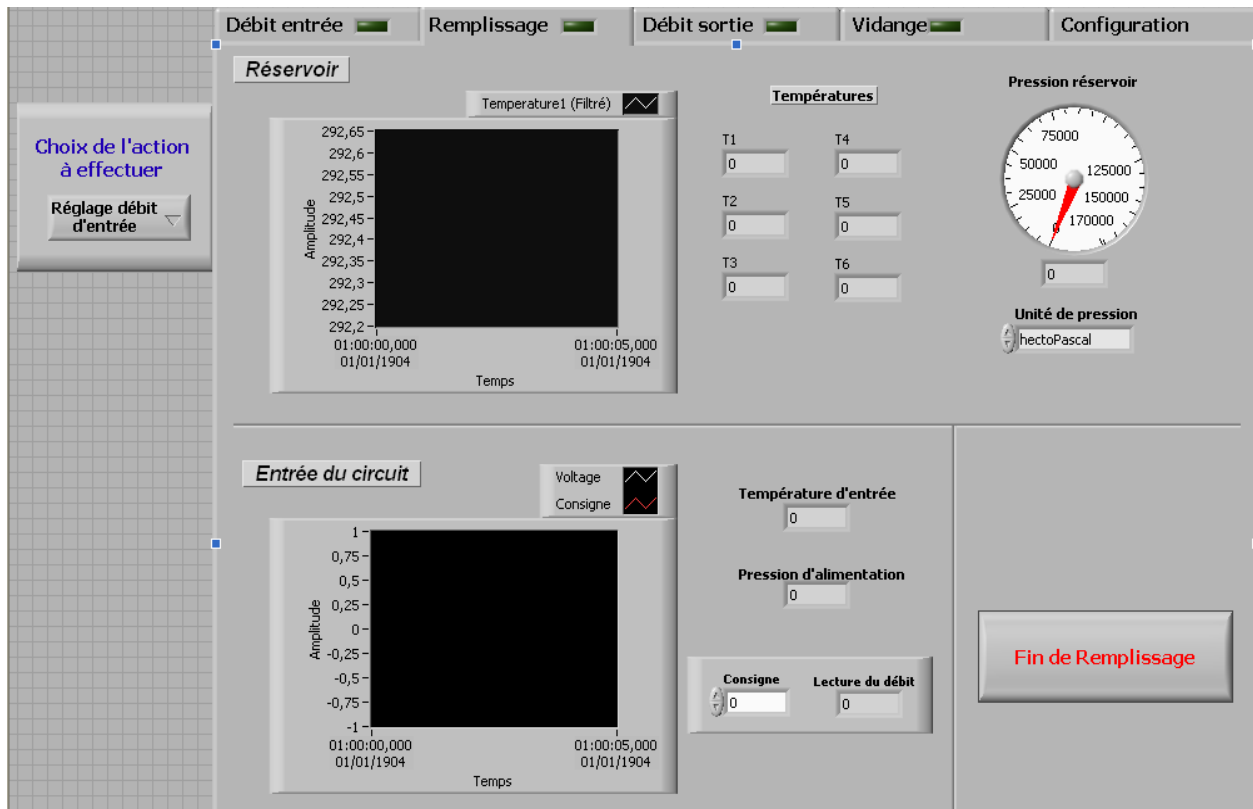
Débit entrée | Remplissage | Débit sortie | Vidange | Configuration

Choix de l'action à effectuer

Réglage débit d'entrée

Réservoir

Temperature1 (Filtré)

292,65
292,6
292,55
292,5
292,45
292,4
292,35
292,3
292,25
292,2

Amplitude

01:00:00,000 01/01/1904

01:00:05,000 01/01/1904

Temps

Températures

T1 0
T4 0
T2 0
T5 0
T3 0
T6 0

Pression réservoir

75000
50000
125000
25000
150000
0
170000

0

Unité de pression

hectoPascal

Entrée du circuit

Voltage
Consigne

1
0,75
0,5
0,25
0
-0,25
-0,5
-0,75
-1

Amplitude

01:00:00,000 01/01/1904

01:00:05,000 01/01/1904

Temps

Température d'entrée

0

Pression d'alimentation

0

Consigne

0

Lecture du débit

0

Fin de Remplissage